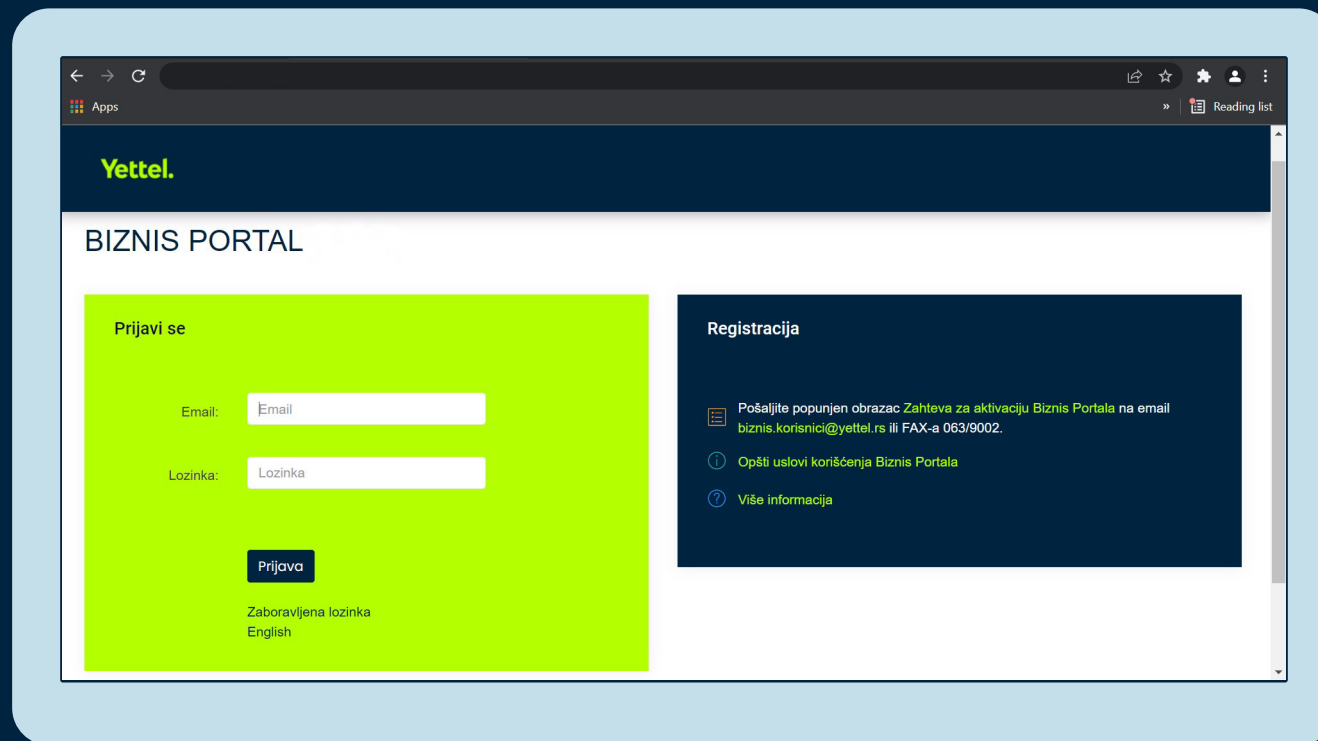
Apps

» Reading list

Yettel.

BIZNIS PORTAL

Prijavi se

Email: Email

Lozinka: Lozinka

Prijava

Zaboravljena lozinka
English

Registracija

Pošaljite popunjen obrazac Zahteva za aktivaciju Biznis Portala na email biznis.korisnici@yettel.rs ili FAX-a 063/9002.

Opšti uslovi korišćenja Biznis Portala

Više informacija